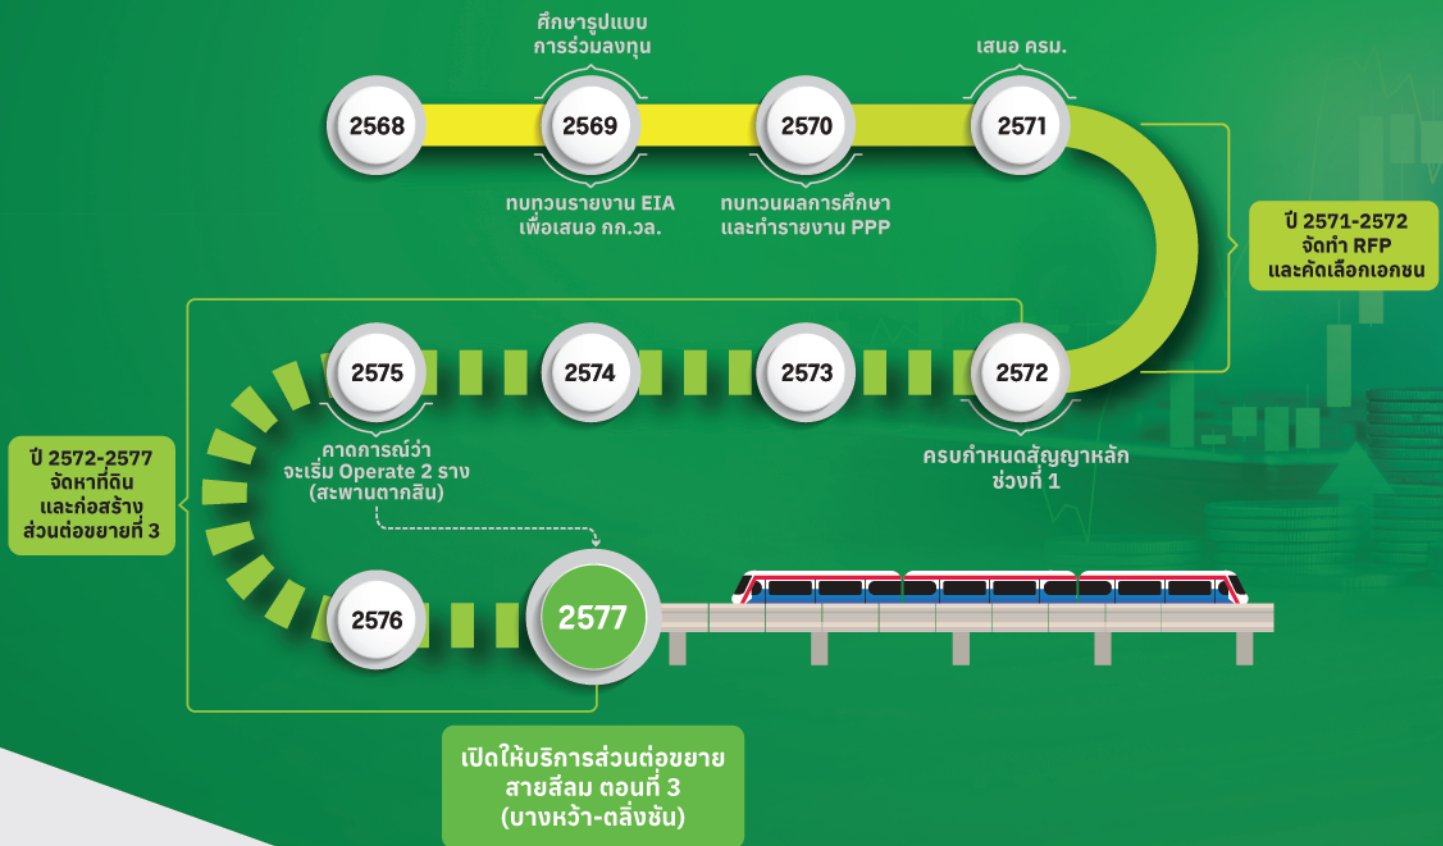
ศึกษารูปแบบการร่วมลงทุน

เสนอ ครม.

2568

2569

2570

2571

ทบทวนรายงาน EIA เพื่อเสนอ กก.วล.

ทบทวนผลการศึกษาและทำรายงาน PPP

ปี 2571-2572 จัดทำ RFP และคัดเลือกเอกชน

2575

2574

2573

2572

คาดการณ์ว่าจะเริ่ม Operate 2 ราง (สะพานตากสิน)

ครบกำหนดสัญญาหลัก ช่วงที่ 1

ปี 2572-2577 จัดหาที่ดินและก่อสร้างส่วนต่อขยายที่ 3

2576

2577

เปิดให้บริการส่วนต่อขยายสายสีลม ตอนที่ 3 (บางหว้า-ตลิ่งชัน)